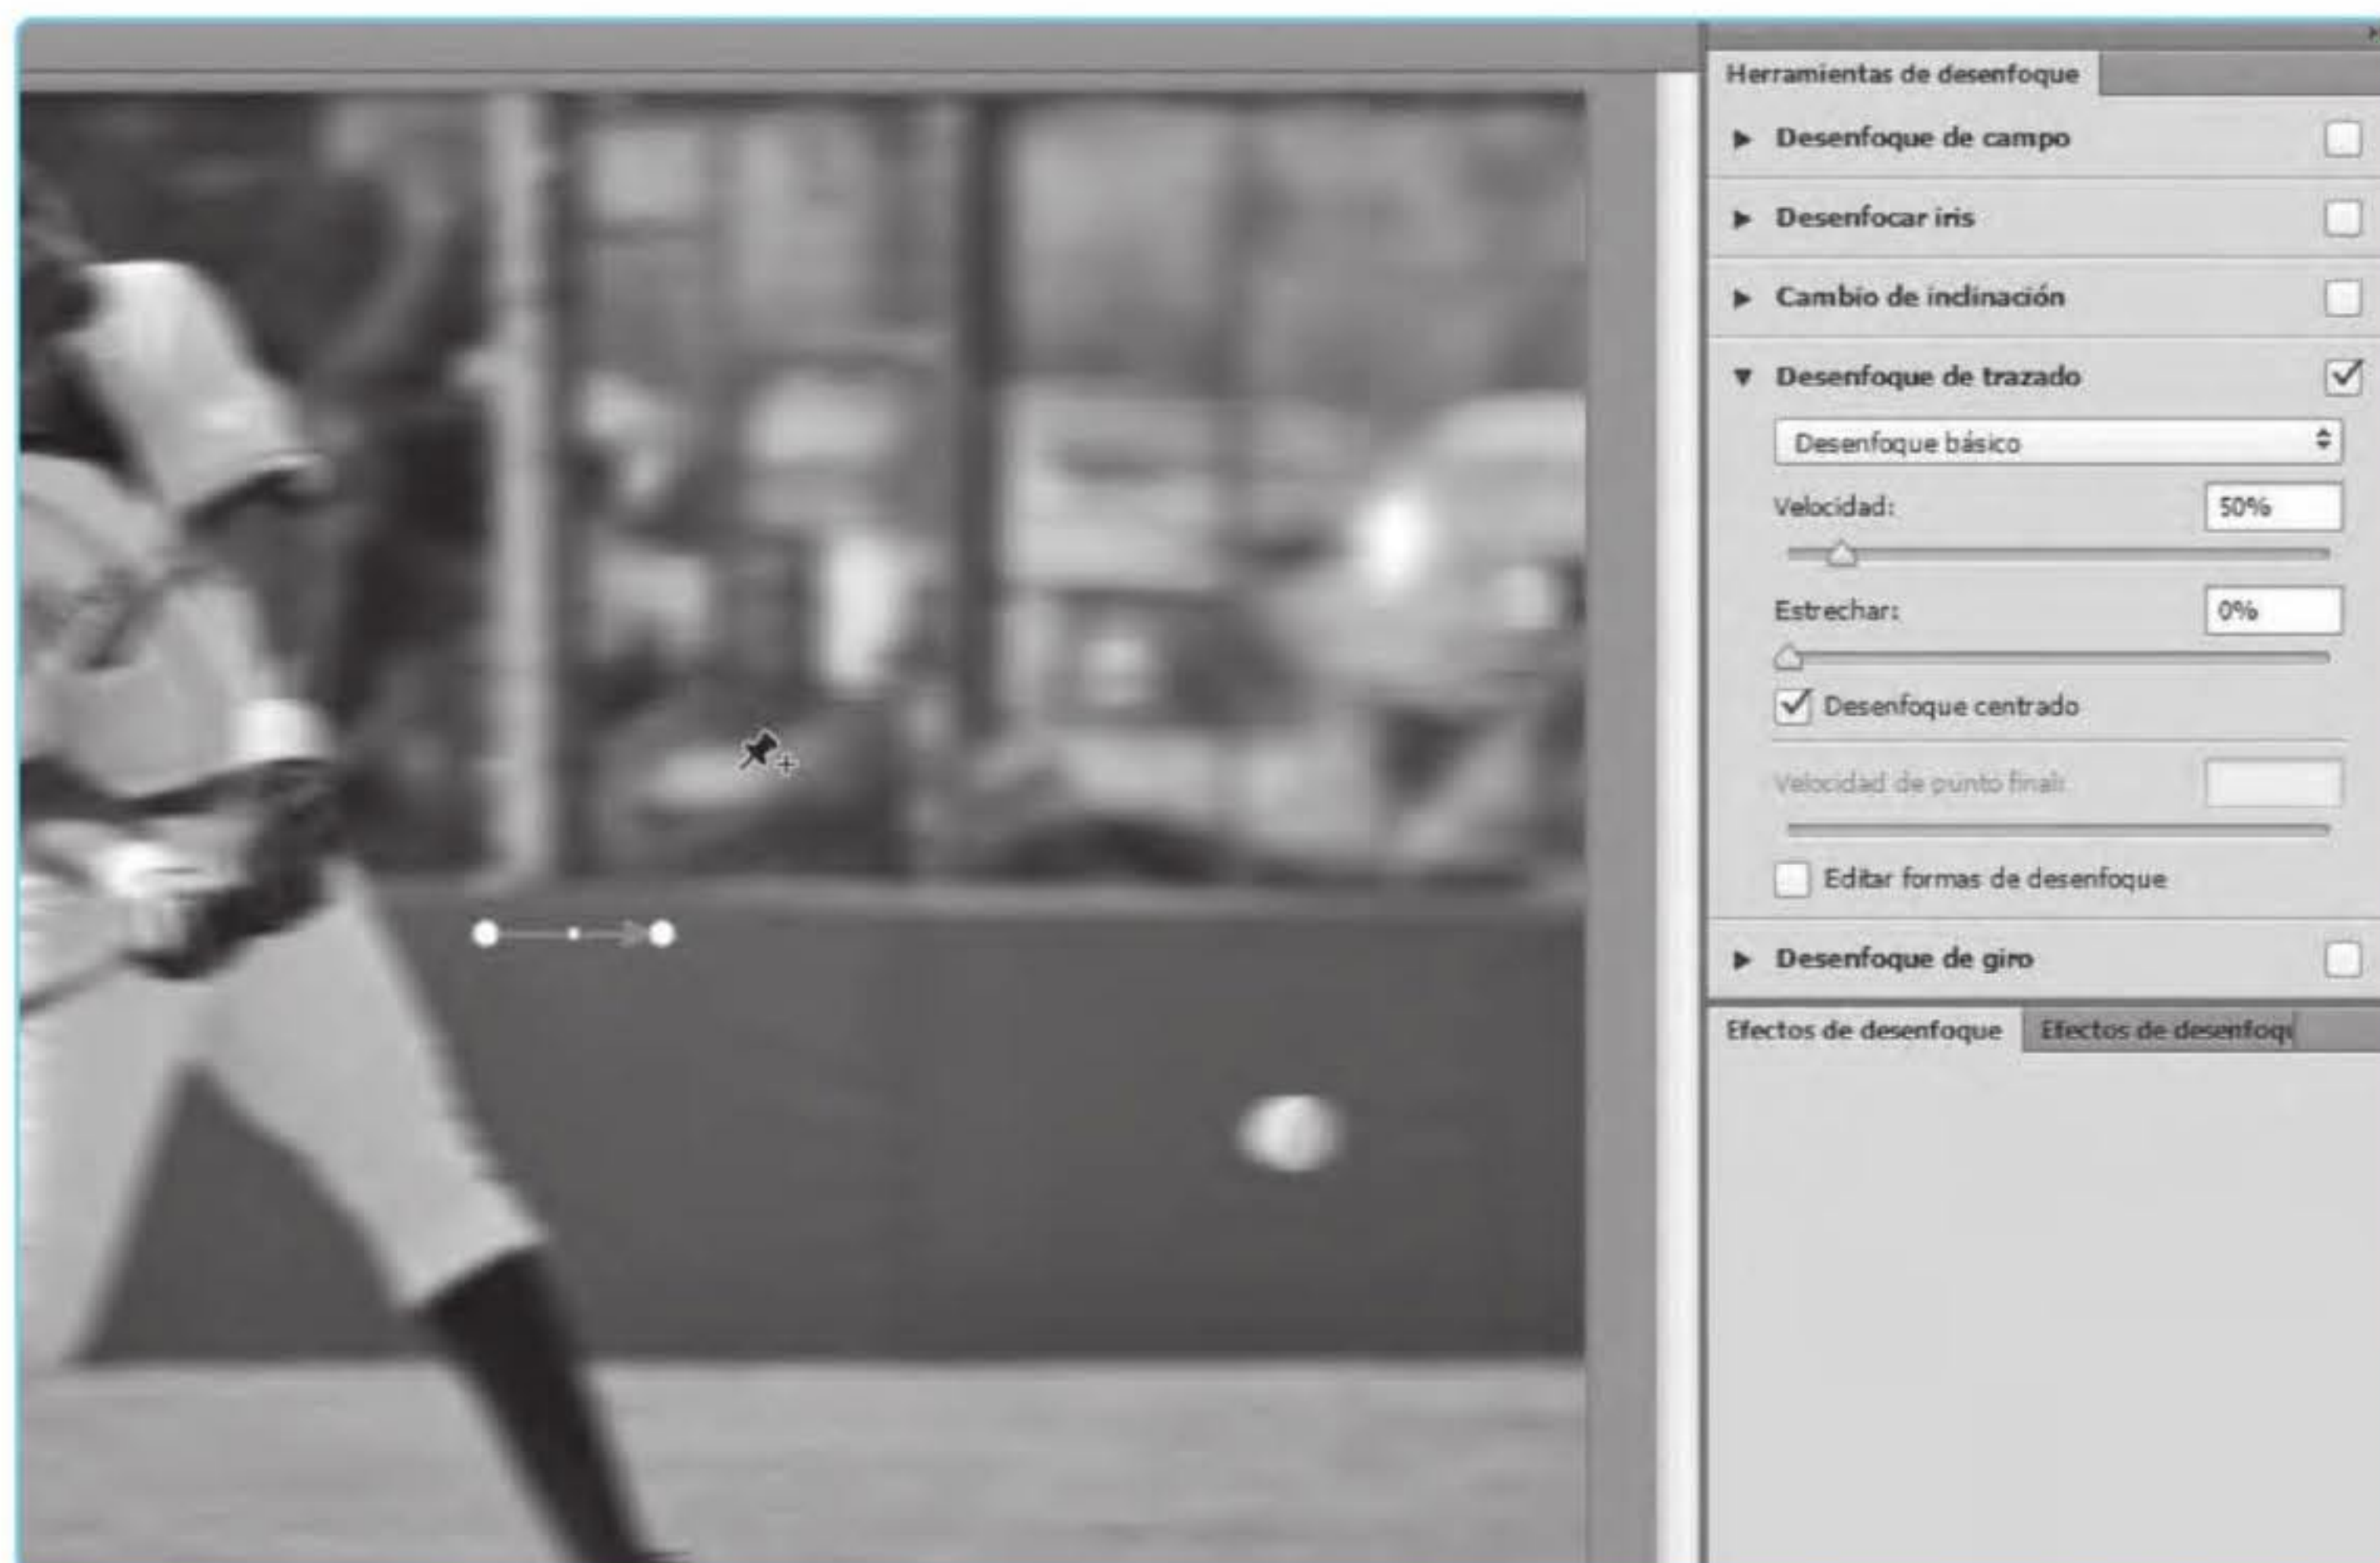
Herramientas de desenfoque

Desenfoque de campo

Desenfocar iris

Cambio de inclinación

Desenfoque de trazado

Desenfoque básico

Velocidad: 50%

Estrechar: 0%

Desenfoque centrado

Velocidad de punto final:

Editar formas de desenfoque

Desenfoque de giro

Efectos de desenfoque | Efectos de desenfoq